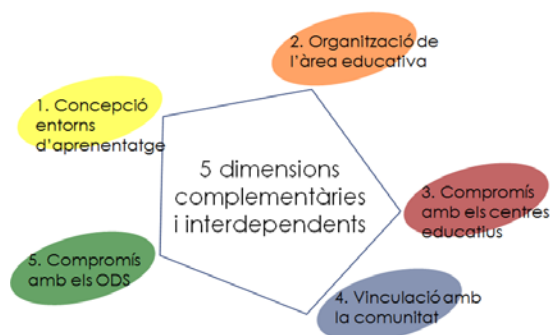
5 dimensions complementàries i interdependents

1. Concepció entorns d'aprenentatge

2. Organització de l'àrea educativa

3. Compromís amb els centres educatius

4. Vinculació amb la comunitat

5. Compromís amb els ODS